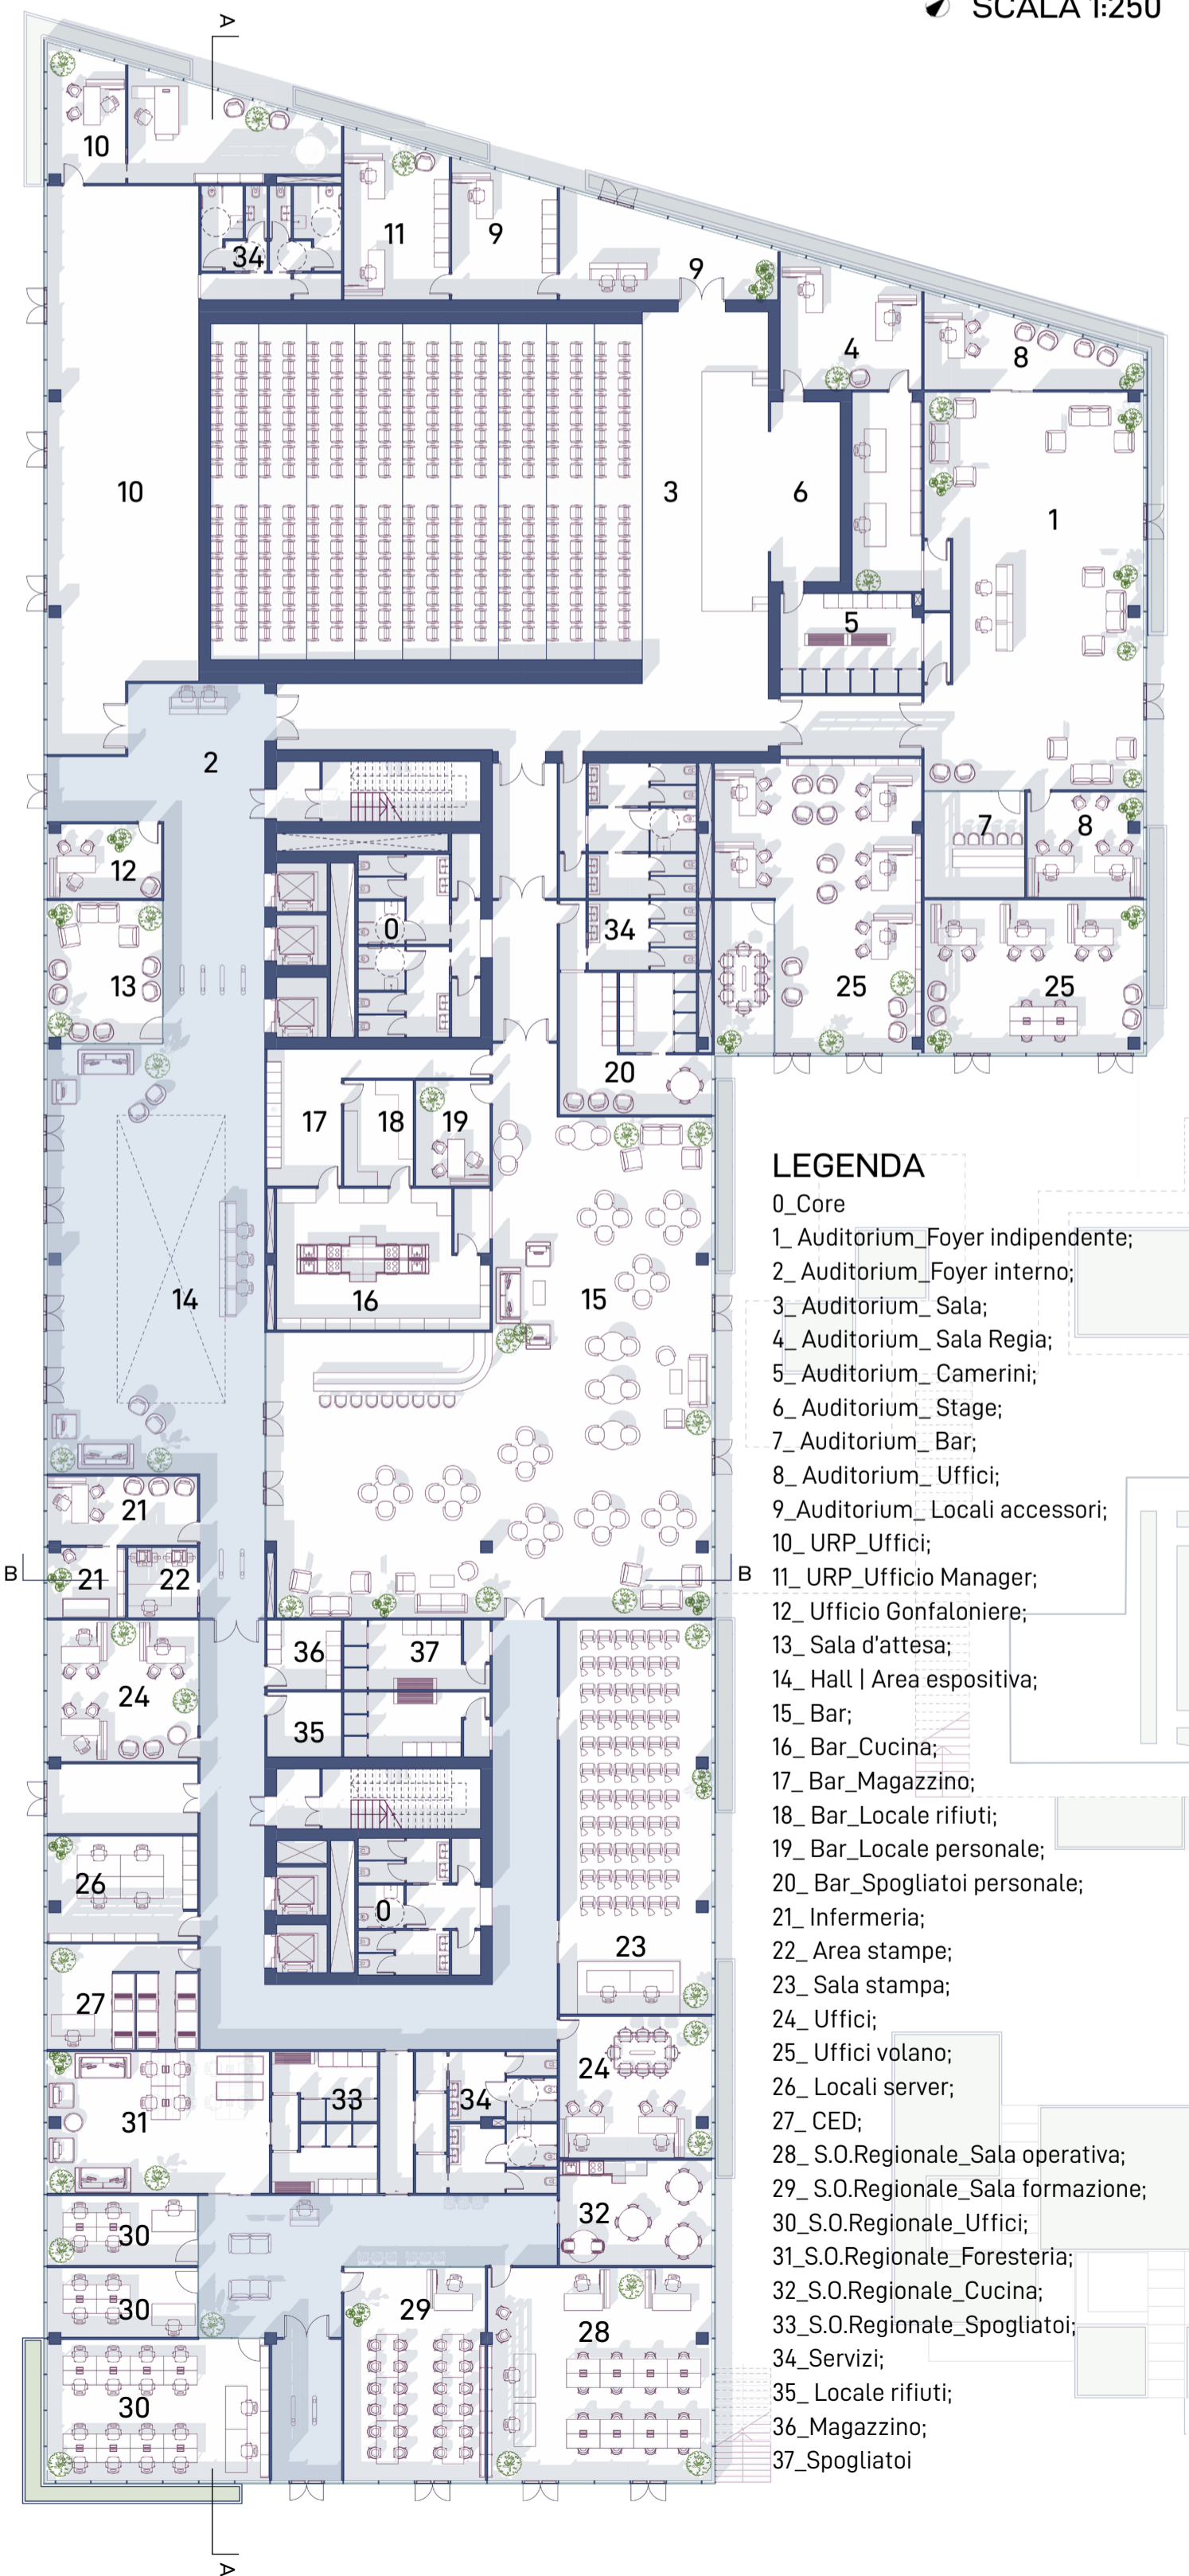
SCALA 1:250

A

10
34
11
9
9
4
8
10
3
6
1
5
2
12
0
34
25
25
7
8
13
20
17
18
19
14
16
15
21
21
22
B
B
36
37
24
35
26
0
23
27
24
31
33
34
30
32
30
29
28
30

A

LEGENDA
0_Core
1_ Auditorium_Foyer indipendente;
2_ Auditorium_Foyer interno;
3_ Auditorium_ Sala;
4_ Auditorium_ Sala Regia;
5_ Auditorium_ Camerini;
6_ Auditorium_ Stage;
7_ Auditorium_ Bar;
8_ Auditorium_ Uffici;
9_Auditorium_ Locali accessori;
10_ URP_Uffici;
11_ URP_Ufficio Manager;
12_ Ufficio Gonfaloniere;
13_ Sala d'attesa;
14_ Hall | Area espositiva;
15_ Bar;
16_ Bar_Cucina;
17_ Bar_Magazzino;
18_ Bar_Locale rifiuti;
19_ Bar_Locale personale;
20_ Bar_Spogliatoi personale;
21_ Infermeria;
22_ Area stampe;
23_ Sala stampa;
24_ Uffici;
25_ Uffici volano;
26_ Locali server;
27_ CED;
28_ S.O.Regionale_Sala operativa;
29_ S.O.Regionale_Sala formazione;
30_S.O.Regionale_Uffici;
31_S.O.Regionale_Foresteria;
32_S.O.Regionale_Cucina;
33_S.O.Regionale_Spogliatoi;
34_Servizi;
35_ Locale rifiuti;
36_Magazzino;
37_Spogliatoi